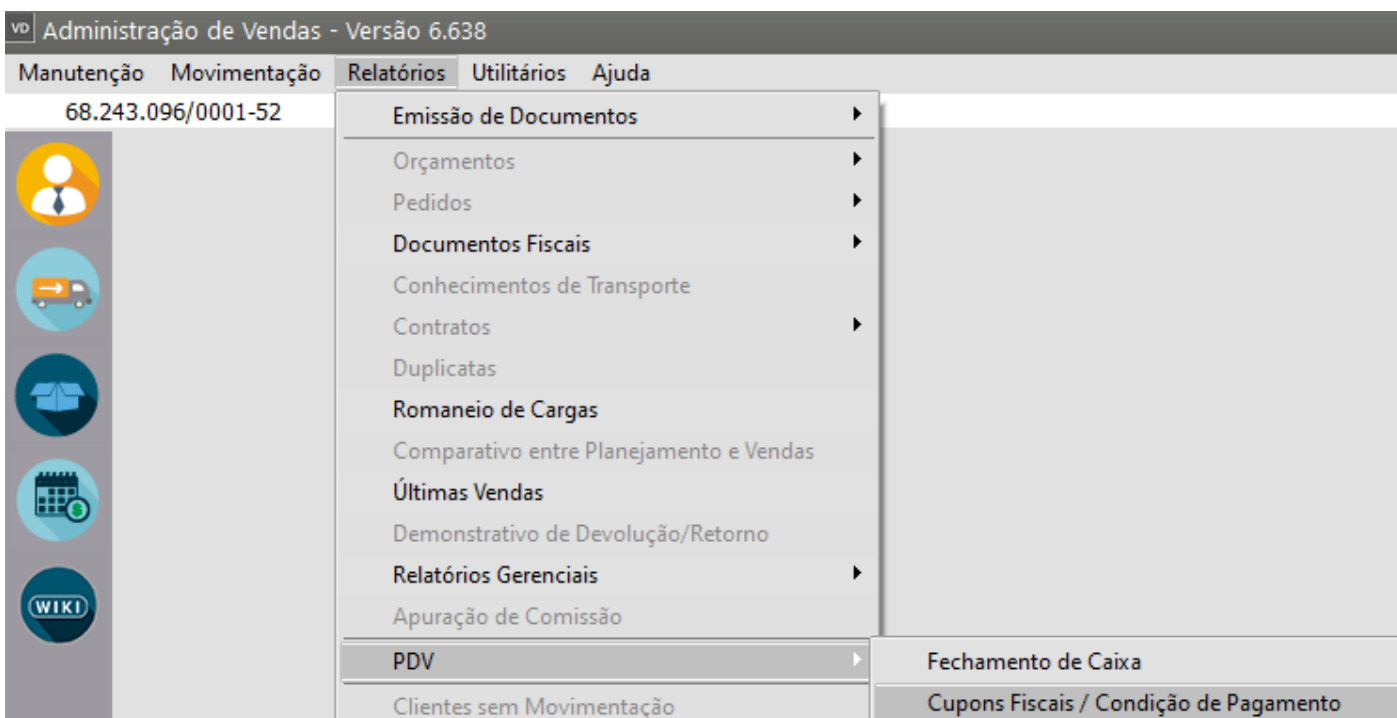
VD Administração de Vendas - Versão 6.638

Manutenção Movimentação Relatórios Utilitários Ajuda

68.243.096/0001-52

WIKI

Emissão de Documentos
Orçamentos
Pedidos
Documentos Fiscais
Conhecimentos de Transporte
Contratos
Duplicatas
Romaneio de Cargas
Comparativo entre Planejamento e Vendas
Últimas Vendas
Demonstrativo de Devolução/Retorno
Relatórios Gerenciais
Apuração de Comissão
PDV
Clientes sem Movimentação

Fechamento de Caixa
Cupons Fiscais / Condição de Pagamento